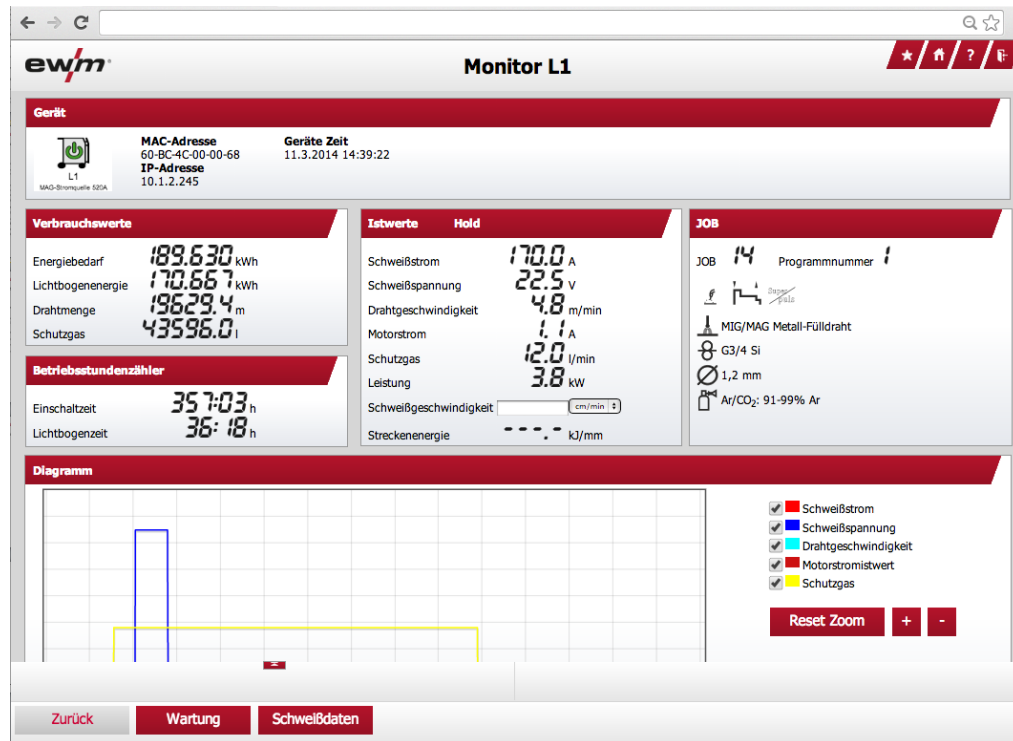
ewm

Monitor L1

★ ? 

Gerät

L1
MAG-Stromquelle 520A

MAC-Adresse
60-BC-4C-00-00-68
IP-Adresse
10.1.2.245

Geräte Zeit
11.3.2014 14:39:22

Verbrauchswerte

Energiebedarf 189.630 kWh
Lichtbogenenergie 170.667 kWh
Drahtmenge 19629.4 m
Schutzgas 43596.0 l

Betriebsstundenzähler

Einschaltzeit 357:03 h
Lichtbogenzeit 36:18 h

Istwerte Hold

Schweißstrom 170.0 A
Schweißspannung 22.5 V
Drahtgeschwindigkeit 4.8 m/min
Motorstrom 1.1 A
Schutzgas 12.0 l/min
Leistung 3.8 kW
Schweißgeschwindigkeit cm/min
Streckenenergie - - - . - kJ/mm

JOB

JOB 14 Programmnummer 1

Super puls

MIG/MAG Metall-Fülldraht
G3/4 Si
1,2 mm
Ar/CO$_2$: 91-99% Ar

Diagramm

Schweißstrom
Schweißspannung
Drahtgeschwindigkeit
Motorstromistwert
Schutzgas

Reset Zoom + -

Zurück Wartung Schweißdaten